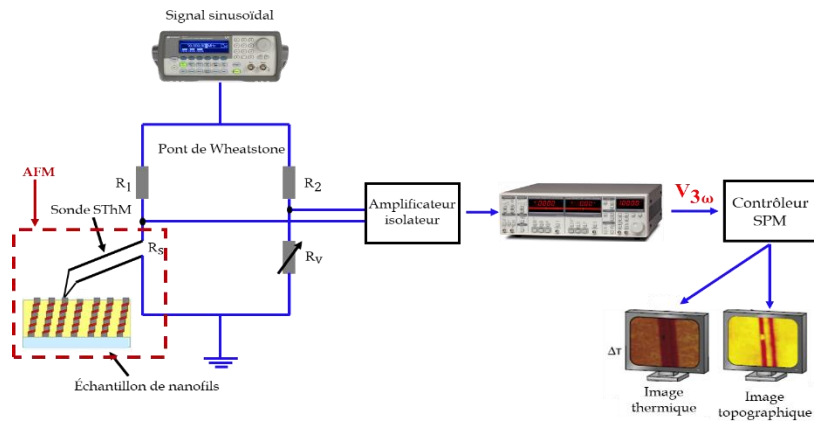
Signal sinusoïdal

Pont de Wheatstone

AFM

$R_1$

$R_2$

Sonde SThM

$R_S$

$R_V$

Amplificateur isolateur

$V_{3\omega}$

Contrôleur SPM

Échantillon de nanofils

ΔT

Image thermique

Image topographique